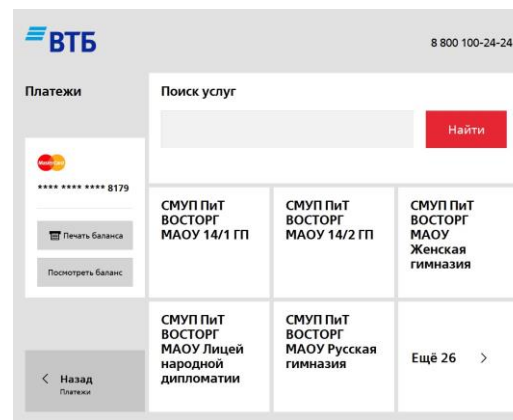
ВТБ

8 800 100-24-24

Платежи

Поиск услуг

Найти

Mastercard

**** **** **** 8179

Печать баланса

Посмотреть баланс

СМУП ПиТ ВОСТОРГ МАОУ 14/1 ГП

СМУП ПиТ ВОСТОРГ МАОУ 14/2 ГП

СМУП ПиТ ВОСТОРГ МАОУ Женская гимназия

СМУП ПиТ ВОСТОРГ МАОУ Лицей народной дипломатии

СМУП ПиТ ВОСТОРГ МАОУ Русская гимназия

Ещё 26 >

< Назад
Платежи